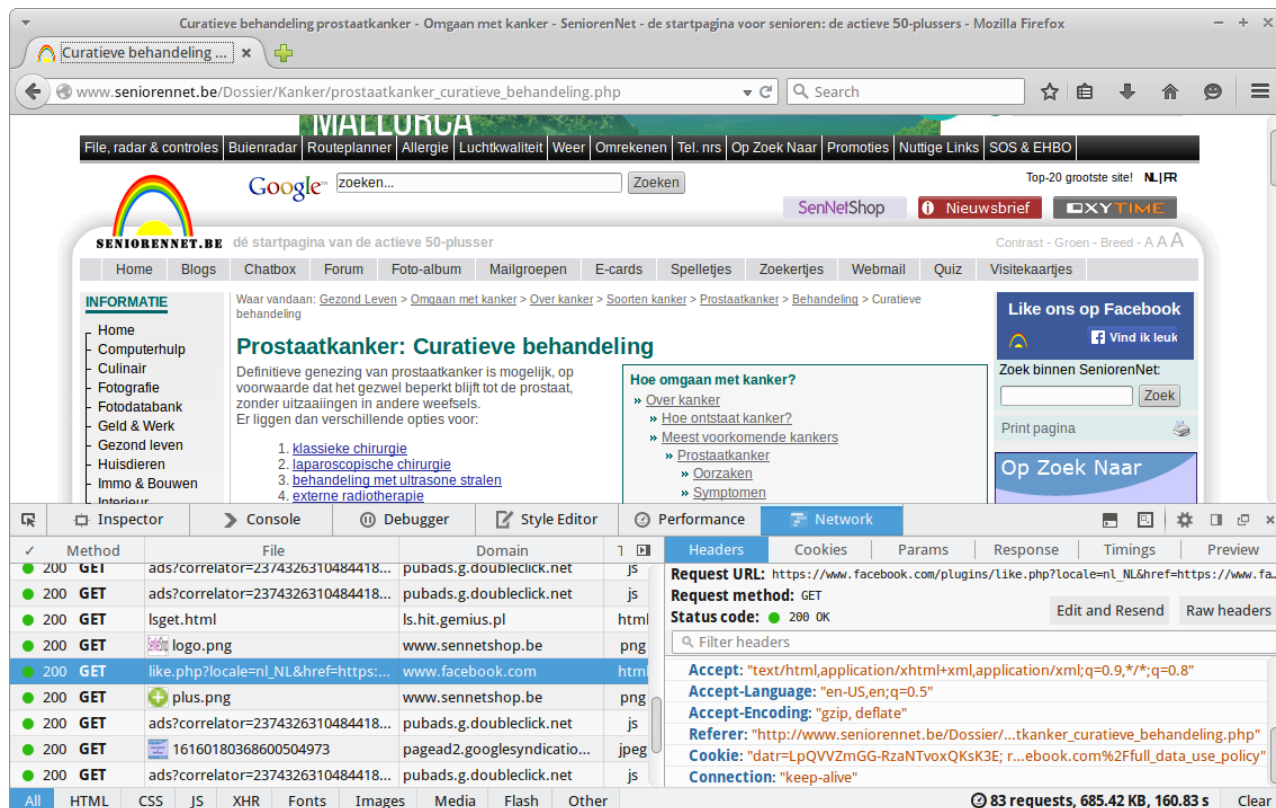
Curatieve behandeling prostaatkanker - Omgaan met kanker - SeniorenNet - de startpagina voor senioren: de actieve 50-plussers - Mozilla Firefox

Curatieve behandeling ... ×

www.seniorennet.be/Dossier/Kanker/prostaatkanker_curatieve_behandeling.php

Search

MALLORCA

File, radar & controles | Buienradar | Routeplanner | Allergie | Luchtkwaliteit | Weer | Omrekenen | Tel. nrs | Op Zoek Naar | Promoties | Nuttige Links | SOS & EHBO

Google zoeken... Zoeken

Top-20 grootste site! NL | FR

SenNetShop Nieuwsbrief OXYTIME

SENIORENNET.BE dé startpagina van de actieve 50-plusser

Contrast - Groen - Breed - A A A

Home | Blogs | Chatbox | Forum | Foto-album | Mailgroepen | E-cards | Spelletjes | Zoekertjes | Webmail | Quiz | Visitekaartjes

INFORMATIE
Home
Computerhulp
Culinair
Fotografie
Fotodatabank
Geld & Werk
Gezond leven
Huisdieren
Immo & Bouwen
Interieur

Waar vandaan: Gezond Leven > Omgaan met kanker > Over kanker > Soorten kanker > Prostaatkanker > Behandeling > Curatieve behandeling

Prostaatkanker: Curatieve behandeling

Definitieve genezing van prostaatkanker is mogelijk, op voorwaarde dat het gezwel beperkt blijft tot de prostaat, zonder uitzaaiingen in andere weefsels.
Er liggen dan verschillende opties voor:

1. klassieke chirurgie
2. laparoscopische chirurgie
3. behandeling met ultrasone stralen
4. externe radiotherapie

Hoe omgaan met kanker?
» Over kanker
» Hoe ontstaat kanker?
» Meest voorkomende kankers
» Prostaatkanker
» Oorzaken
» Symptomen

Like ons op Facebook
Vind ik leuk
Zoek binnen SeniorenNet:
Zoek
Print pagina
Op Zoek Naar

Inspector | Console | Debugger | Style Editor | Performance | Network

| ✓ | Method | File | Domain | T |
|---|---|---|---|---|
| 200 | GET | ads?correlator=2374326310484418... | pubads.g.doubleclick.net | js |
| 200 | GET | ads?correlator=2374326310484418... | pubads.g.doubleclick.net | js |
| 200 | GET | lsget.html | ls.hit.gemius.pl | html |
| 200 | GET | logo.png | www.sennetshop.be | png |
| 200 | GET | like.php?locale=nl_NL&href=https:... | www.facebook.com | htm |
| 200 | GET | plus.png | www.sennetshop.be | png |
| 200 | GET | ads?correlator=2374326310484418... | pubads.g.doubleclick.net | js |
| 200 | GET | 16160180368600504973 | pagead2.googlesyndicatio... | jpeg |
| 200 | GET | ads?correlator=2374326310484418... | pubads.g.doubleclick.net | js |

Headers | Cookies | Params | Response | Timings | Preview

Request URL: https://www.facebook.com/plugins/like.php?locale=nl_NL&href=https://www.fa
Request method: GET
Status code: 200 OK
Edit and Resend | Raw headers
Filter headers
Accept: "text/html,application/xhtml+xml,application/xml;q=0.9,*/*;q=0.8"
Accept-Language: "en-US,en;q=0.5"
Accept-Encoding: "gzip, deflate"
Referer: "http://www.seniorennet.be/Dossier/...tkanker_curatieve_behandeling.php"
Cookie: "datr=LpQVVZmGG-RzaNTvoxQKsK3E; r...ebook.com%2Ffull_data_use_policy"
Connection: "keep-alive"

All | HTML | CSS | JS | XHR | Fonts | Images | Media | Flash | Other
83 requests, 685.42 KB, 160.83 s
Clear